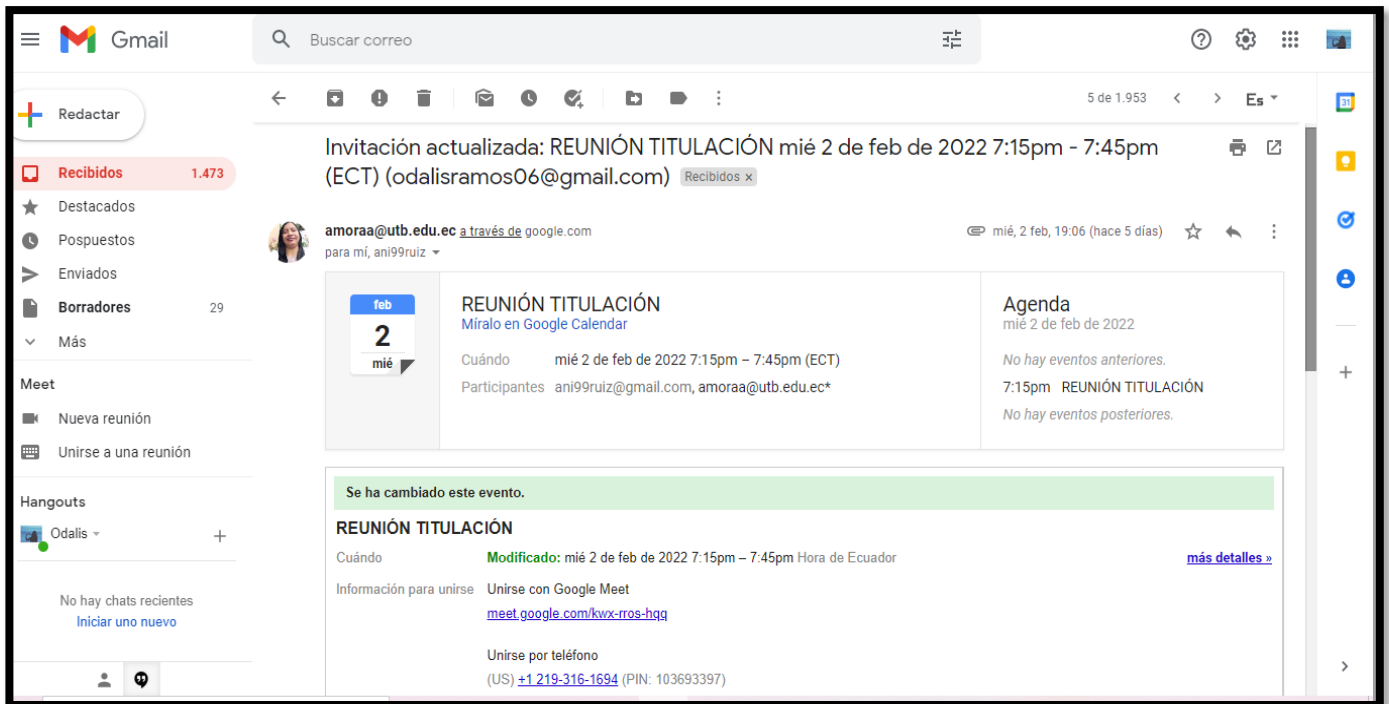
Gmail

Buscar correo

Redactar

Recibidos 1.473

Destacados

Pospuestos

Enviados

Borradores 29

Más

Meet

Nueva reunión

Unirse a una reunión

Hangouts

Odalis

No hay chats recientes

Iniciar uno nuevo

5 de 1.953

Es

Invitación actualizada: REUNIÓN TITULACIÓN mié 2 de feb de 2022 7:15pm - 7:45pm (ECT) (odalisramos06@gmail.com) Recibidos ×

amoraa@utb.edu.ec a través de google.com

para mí, ani99ruiz

mié, 2 feb, 19:06 (hace 5 días)

feb
2
mié

REUNIÓN TITULACIÓN
Míralo en Google Calendar

Cuándo mié 2 de feb de 2022 7:15pm – 7:45pm (ECT)

Participantes ani99ruiz@gmail.com, amoraa@utb.edu.ec*

Agenda
mié 2 de feb de 2022

No hay eventos anteriores.

7:15pm REUNIÓN TITULACIÓN

No hay eventos posteriores.

Se ha cambiado este evento.

REUNIÓN TITULACIÓN

Cuándo Modificado: mié 2 de feb de 2022 7:15pm – 7:45pm Hora de Ecuador

más detalles »

Información para unirse Unirse con Google Meet

meet.google.com/kwx-rros-hqq

Unirse por teléfono

(US) +1 219-316-1694 (PIN: 103693397)